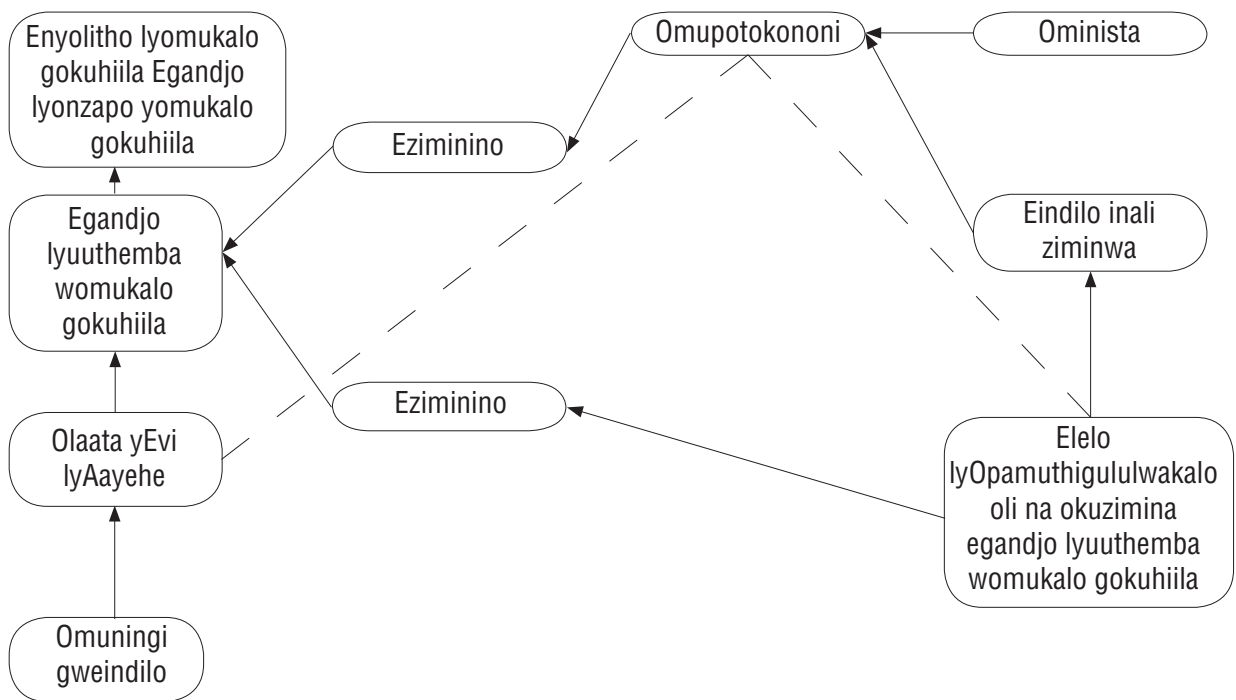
Enyolitho lyomukalo gokuhiila Egandjo lyonzapo yomukalo gokuhiila

Omupotokononi

Ominista

Eziminino

Egandjo lyuuthemba womukalo gokuhiila

Eindilo inali ziminwa

Eziminino

Olaata yEvi lyAayehe

Elelo lyOpamuthigululwakalo oli na okuzimina egandjo lyuuthemba womukalo gokuhiila

Omuningi gweindilo